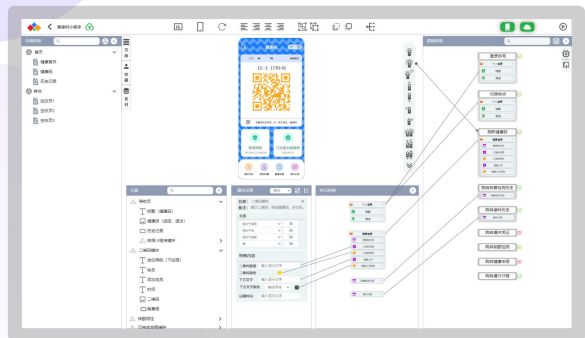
健康码小程序

首页
健康首页
健康码
历史记录
我的
个人中心
我的页面
我的设置

12-1 178142

健康码
行程码

组件

二维码
二维码

查看详情
扫码结果
我的健康码
我的核酸检测记录
我的疫苗接种记录
我的行程卡
我的健康码
我的健康证明